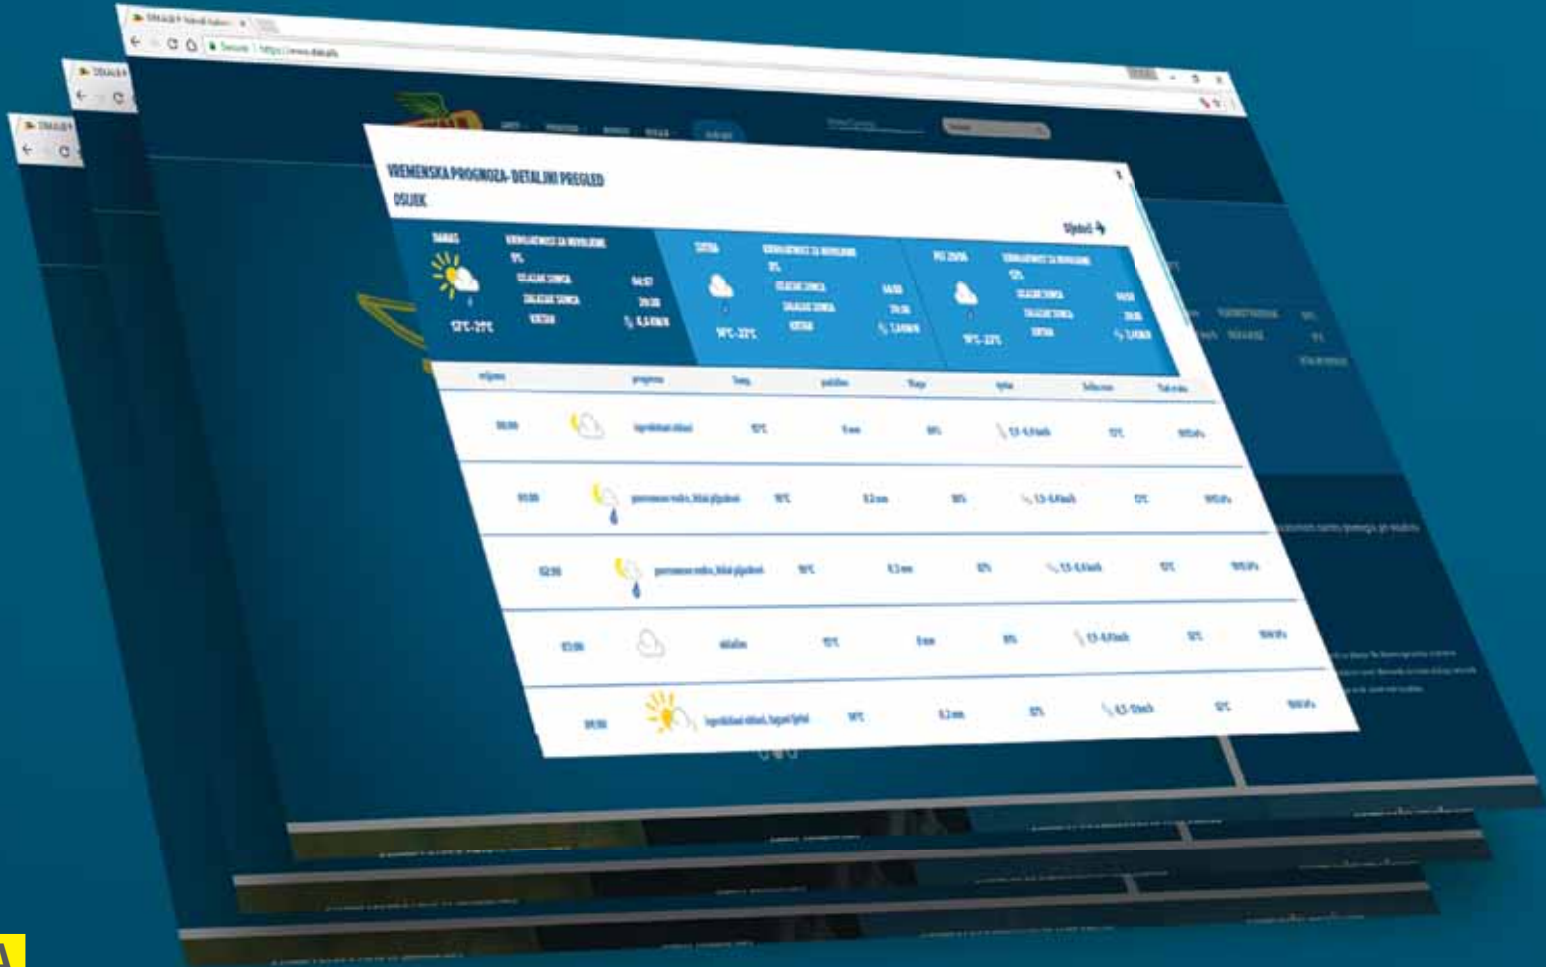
VREMENSKA PROGNOZA-DETALJNI PREGLED
OSIJEK

Sljedeći

| DANAS | VJEROJATNOST ZA OBORINE | SUTRA | VJEROJATNOST ZA OBORINE | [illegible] | VJEROJATNOST ZA OBORINE |
|---|---|---|---|---|---|
| 12°C-22°C | IZLAZAK SUNCA 04:57, ZALAZAK SUNCA 20:38, VJETAR 6,6 KM/H | 14°C-22°C | IZLAZAK SUNCA, ZALAZAK SUNCA, VJETAR | 11°C-22°C | IZLAZAK SUNCA, ZALAZAK SUNCA, VJETAR |

| vrijeme | prognoza | Temp. | padaline | Vlaga | Vjetar | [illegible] | Tlak zraka |
|---|---|---|---|---|---|---|---|
| 00:00 | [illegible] | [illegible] | 0 mm | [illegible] | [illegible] | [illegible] | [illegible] |
| 01:00 | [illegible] | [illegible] | 0.2 mm | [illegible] | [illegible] | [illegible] | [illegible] |
| 02:00 | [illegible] | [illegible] | 0.3 mm | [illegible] | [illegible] | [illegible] | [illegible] |
| 03:00 | oblačno | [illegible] | 0 mm | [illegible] | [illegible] | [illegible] | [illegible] |
| 04:00 | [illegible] | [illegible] | 0.2 mm | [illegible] | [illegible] | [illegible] | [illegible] |